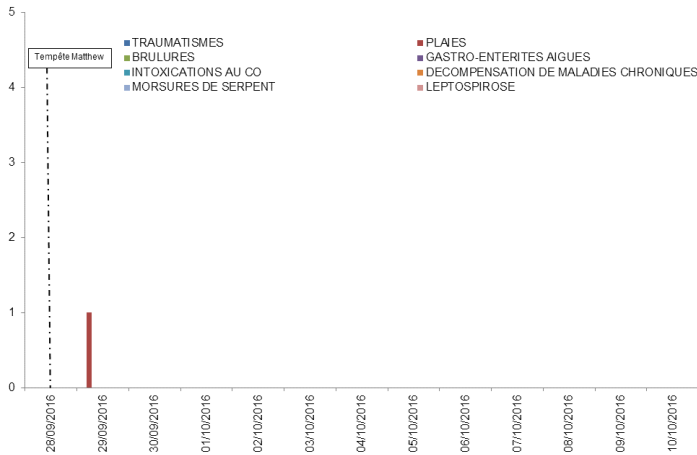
5
4
3
2
1
0

Tempête Matthew

TRAUMATISMES
PLAIES
BRULURES
GASTRO-ENTERITES AIGUES
INTOXICATIONS AU CO
DECOMPENSATION DE MALADIES CHRONIQUES
MORSURES DE SERPENT
LEPTOSPIROSE

28/09/2016
29/09/2016
30/09/2016
01/10/2016
02/10/2016
03/10/2016
04/10/2016
05/10/2016
06/10/2016
07/10/2016
08/10/2016
09/10/2016
10/10/2016